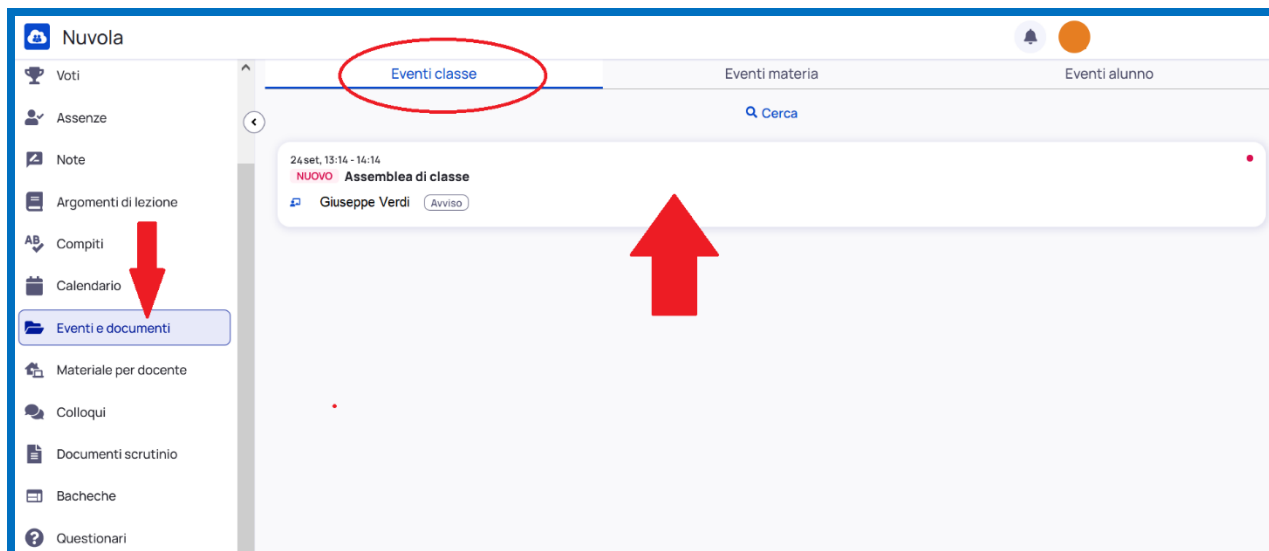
Nuvola

Voti
Assenze
Note
Argomenti di lezione
Compiti
Calendario
Eventi e documenti
Materiale per docente
Colloqui
Documenti scrutinio
Bacheche
Questionari

Eventi classe
Eventi materia
Eventi alunno

Cerca

24 set, 13:14 - 14:14
NUOVO Assemblea di classe
Giuseppe Verdi Avviso